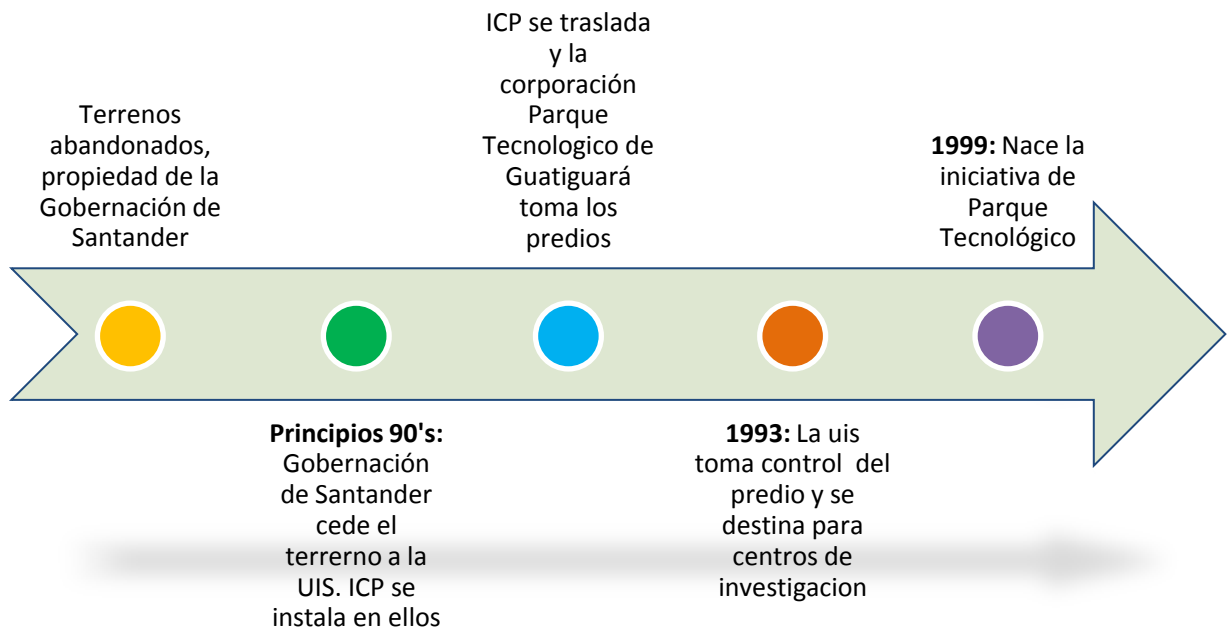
Terrenos abandonados, propiedad de la Gobernación de Santander

Principios 90's: Gobernación de Santander cede el terreno a la UIS. ICP se instala en ellos

ICP se traslada y la corporación Parque Tecnologico de Guatiguará toma los predios

1993: La uis toma control del predio y se destina para centros de investigacion

1999: Nace la iniciativa de Parque Tecnológico